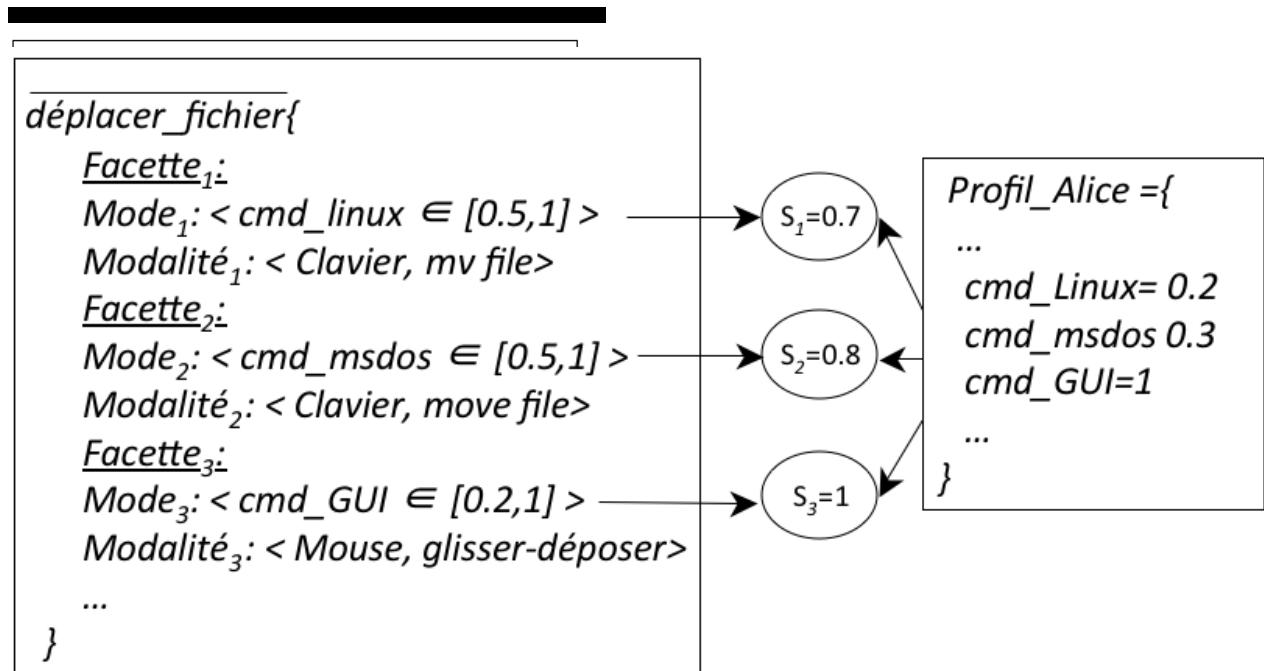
déplacer_fichier{
$\underline{Facette_1:}$
$Mode_1$: < cmd_linux $\in$ [0.5,1] >
$Modalité_1$: < Clavier, mv file>
$\underline{Facette_2:}$
$Mode_2$: < cmd_msdos $\in$ [0.5,1] >
$Modalité_2$: < Clavier, move file>
$\underline{Facette_3:}$
$Mode_3$: < cmd_GUI $\in$ [0.2,1] >
$Modalité_3$: < Mouse, glisser-déposer>
...
}

$S_1$=0.7
$S_2$=0.8
$S_3$=1

Profil_Alice ={
...
cmd_Linux= 0.2
cmd_msdos 0.3
cmd_GUI=1
...
}